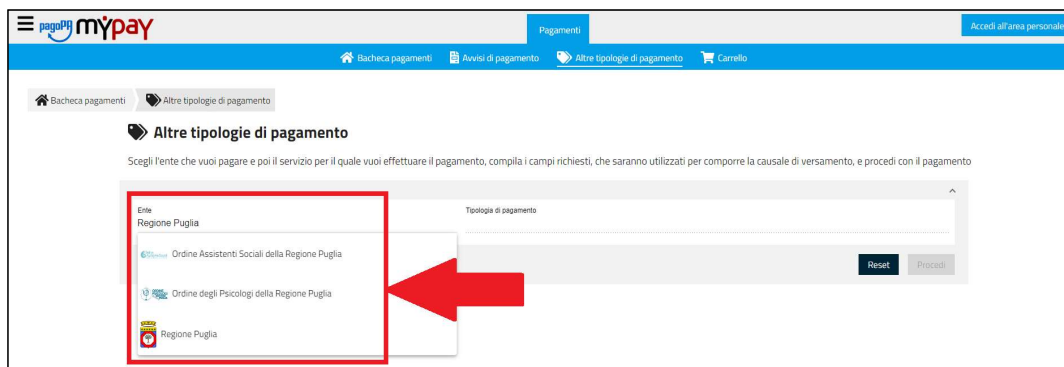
pagoPA myPay

Pagamenti

Accedi all'area personale

Bacheca pagamenti Avvisi di pagamento Altre tipologie di pagamento Carrello

Bacheca pagamenti Altre tipologie di pagamento

Altre tipologie di pagamento

Scegli l'ente che vuoi pagare e poi il servizio per il quale vuoi effettuare il pagamento, compila i campi richiesti, che saranno utilizzati per comporre la causale di versamento, e procedi con il pagamento

Ente
Regione Puglia

Tipologia di pagamento

Ordine Assistenti Sociali della Regione Puglia

Ordine degli Psicologi della Regione Puglia

Regione Puglia

Reset Procedi